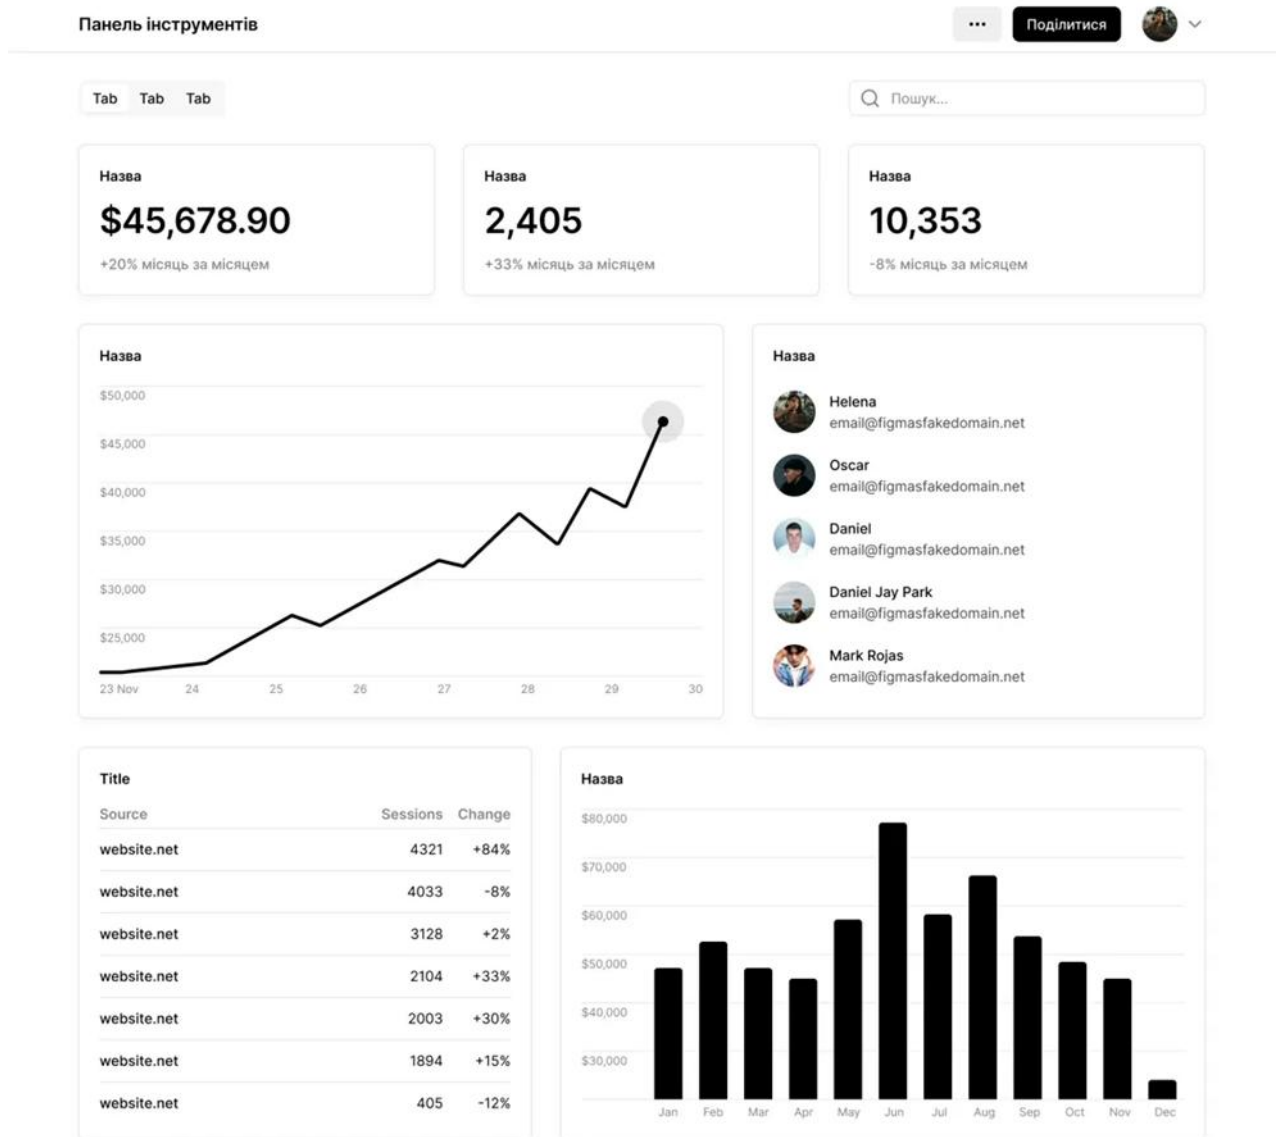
Панель інструментів

...

Поділитися

Tab Tab Tab

Пошук...

Назва
$45,678.90
+20% місяць за місяцем

Назва
2,405
+33% місяць за місяцем

Назва
10,353
-8% місяць за місяцем

Назва

$50,000
$45,000
$40,000
$35,000
$30,000
$25,000
23 Nov 24 25 26 27 28 29 30

Назва

Helena
email@figmasfakedomain.net

Oscar
email@figmasfakedomain.net

Daniel
email@figmasfakedomain.net

Daniel Jay Park
email@figmasfakedomain.net

Mark Rojas
email@figmasfakedomain.net

Title

| Source | Sessions | Change |
|---|---|---|
| website.net | 4321 | +84% |
| website.net | 4033 | -8% |
| website.net | 3128 | +2% |
| website.net | 2104 | +33% |
| website.net | 2003 | +30% |
| website.net | 1894 | +15% |
| website.net | 405 | -12% |

Назва

$80,000
$70,000
$60,000
$50,000
$40,000
$30,000
Jan Feb Mar Apr May Jun Jul Aug Sep Oct Nov Dec